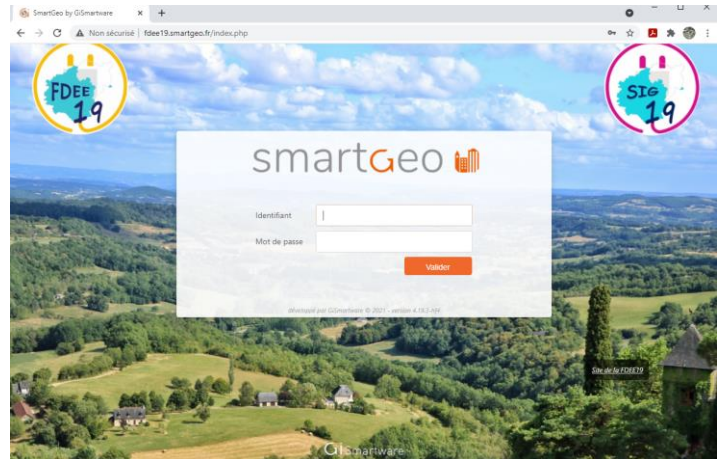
SmartGeo by GiSmartware × +

← → C ▲ Non sécurisé | fdee19.smartgeo.fr/index.php

FDEE 19

SIG 19

smartGeo

Identifiant

Mot de passe

Valider

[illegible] par GiSmartware © 2021 - version 4.19.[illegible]

Site de la FDEE19

GiSmartware